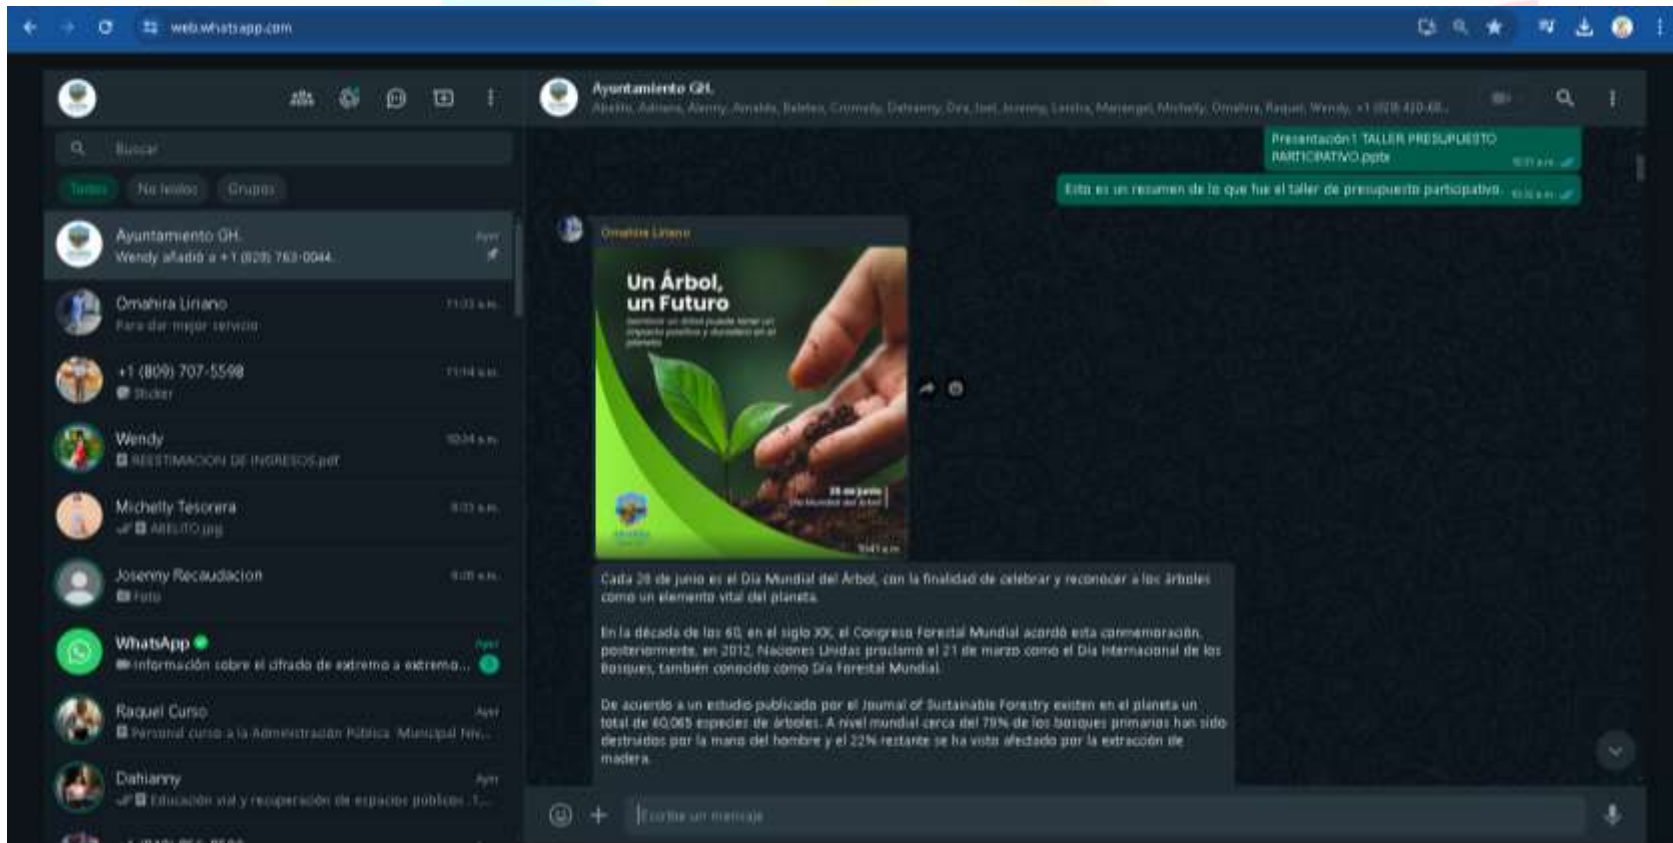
web.whatsapp.com

Buscar

Todos No leídos Grupos

Ayuntamiento GH. Ayer
Wendy añadió a +1 (829) 763-0044

Omahira Liriano 11:33 a.m.
Para dar mejor servicio

+1 (809) 707-5598 11:14 a.m.
Sticker

Wendy 10:24 a.m.
REESTIMACION DE INGRESOS.pdf

Michelly Tesorera 9:33 a.m.
ABELITO.jpg

Josenny Recaudacion 9:28 a.m.
Foto

WhatsApp Ayer
Información sobre el cifrado de extremo a extremo...

Raquel Curso Ayer
Personal curso a la Administración Pública Municipal Niv...

Dahianny Ayer
Educación vial y recuperación de espacios públicos...

Ayuntamiento GH.
Abelito, Adriana, Alenny, Amable, Baletes, Cromely, Dahianny, Dira, Joel, Josenny, Leticia, Marangel, Michelly, Omahira, Raquel, Wendy, +1 (829) 420-68...

Presentación1 TALLER PRESUPUESTO PARTICIPATIVO.pptx 10:31 a.m.

Esto es un resumen de lo que fue el taller de presupuesto participativo. 10:32 a.m.

Omahira Liriano

Un Árbol, un Futuro
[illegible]
28 de junio
Día Mundial del Árbol
11:41 a.m.

Cada 28 de junio es el Día Mundial del Árbol, con la finalidad de celebrar y reconocer a los árboles como un elemento vital del planeta.

En la década de los 60, en el siglo XX, el Congreso Forestal Mundial acordó esta conmemoración, posteriormente, en 2012, Naciones Unidas proclamó el 21 de marzo como el Día Internacional de los Bosques, también conocido como Día Forestal Mundial.

De acuerdo a un estudio publicado por el Journal of Sustainable Forestry existen en el planeta un total de 60,065 especies de árboles. A nivel mundial cerca del 78% de los bosques primarios han sido destruidos por la mano del hombre y el 22% restante se ha visto afectado por la extracción de madera.

Escribe un mensaje